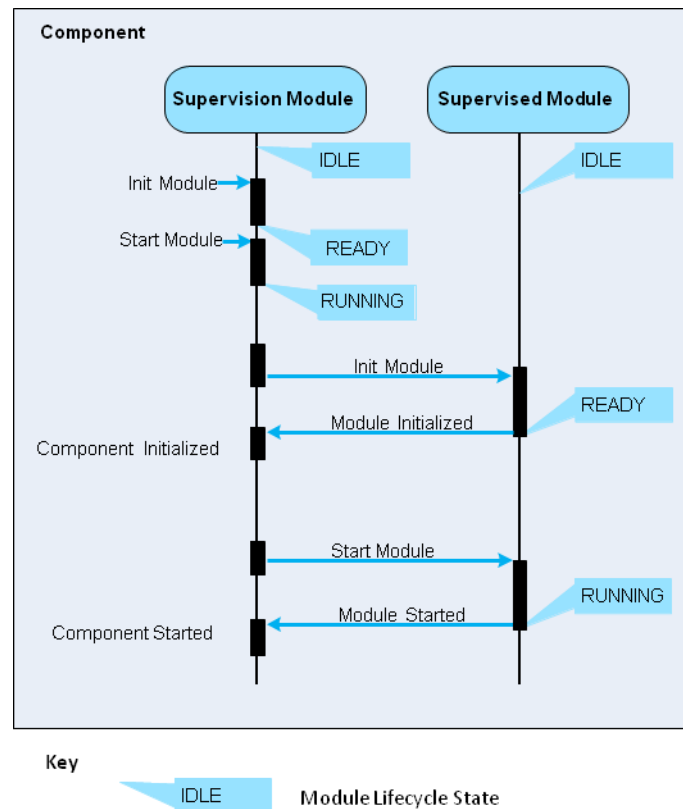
Component

Supervision Module

Supervised Module

IDLE

IDLE

Init Module

Start Module

READY

RUNNING

Init Module

READY

Module Initialized

Component Initialized

Start Module

RUNNING

Module Started

Component Started

Key

IDLE

Module Lifecycle State